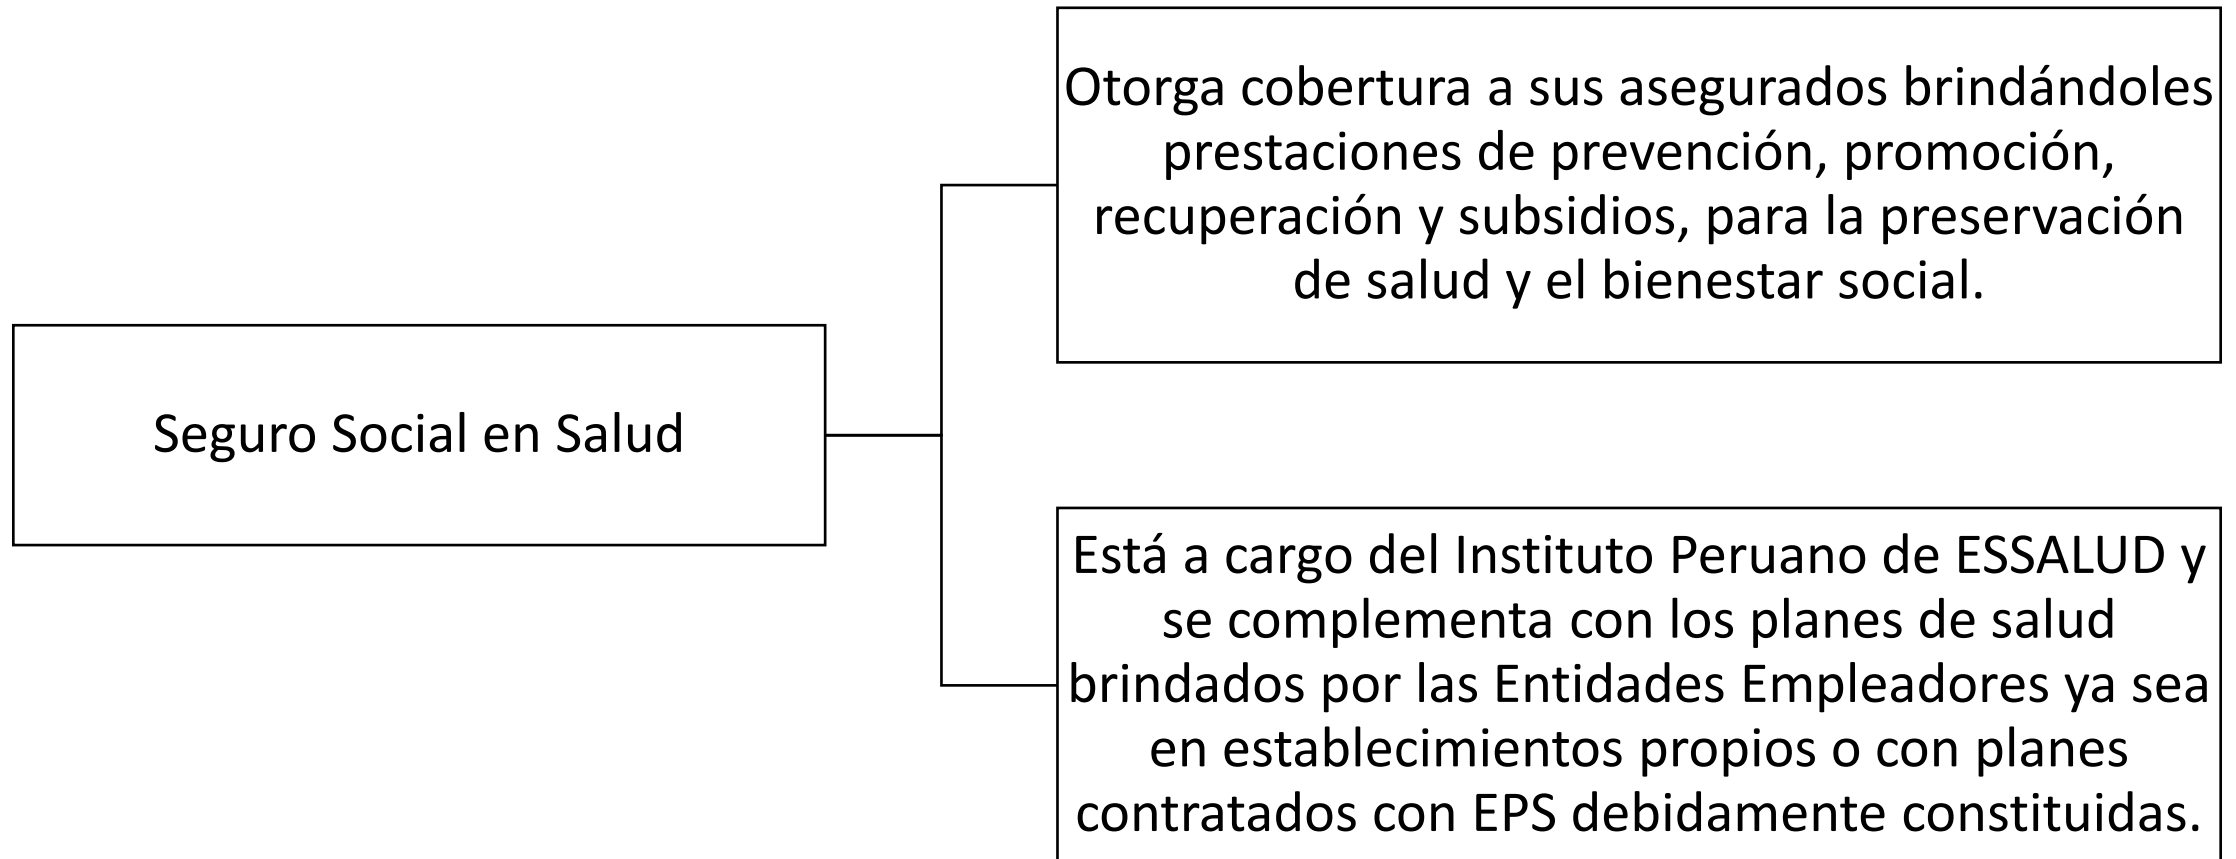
Seguro Social en Salud

Otorga cobertura a sus asegurados brindándoles prestaciones de prevención, promoción, recuperación y subsidios, para la preservación de salud y el bienestar social.

Está a cargo del Instituto Peruano de ESSALUD y se complementa con los planes de salud brindados por las Entidades Empleadores ya sea en establecimientos propios o con planes contratados con EPS debidamente constituidas.